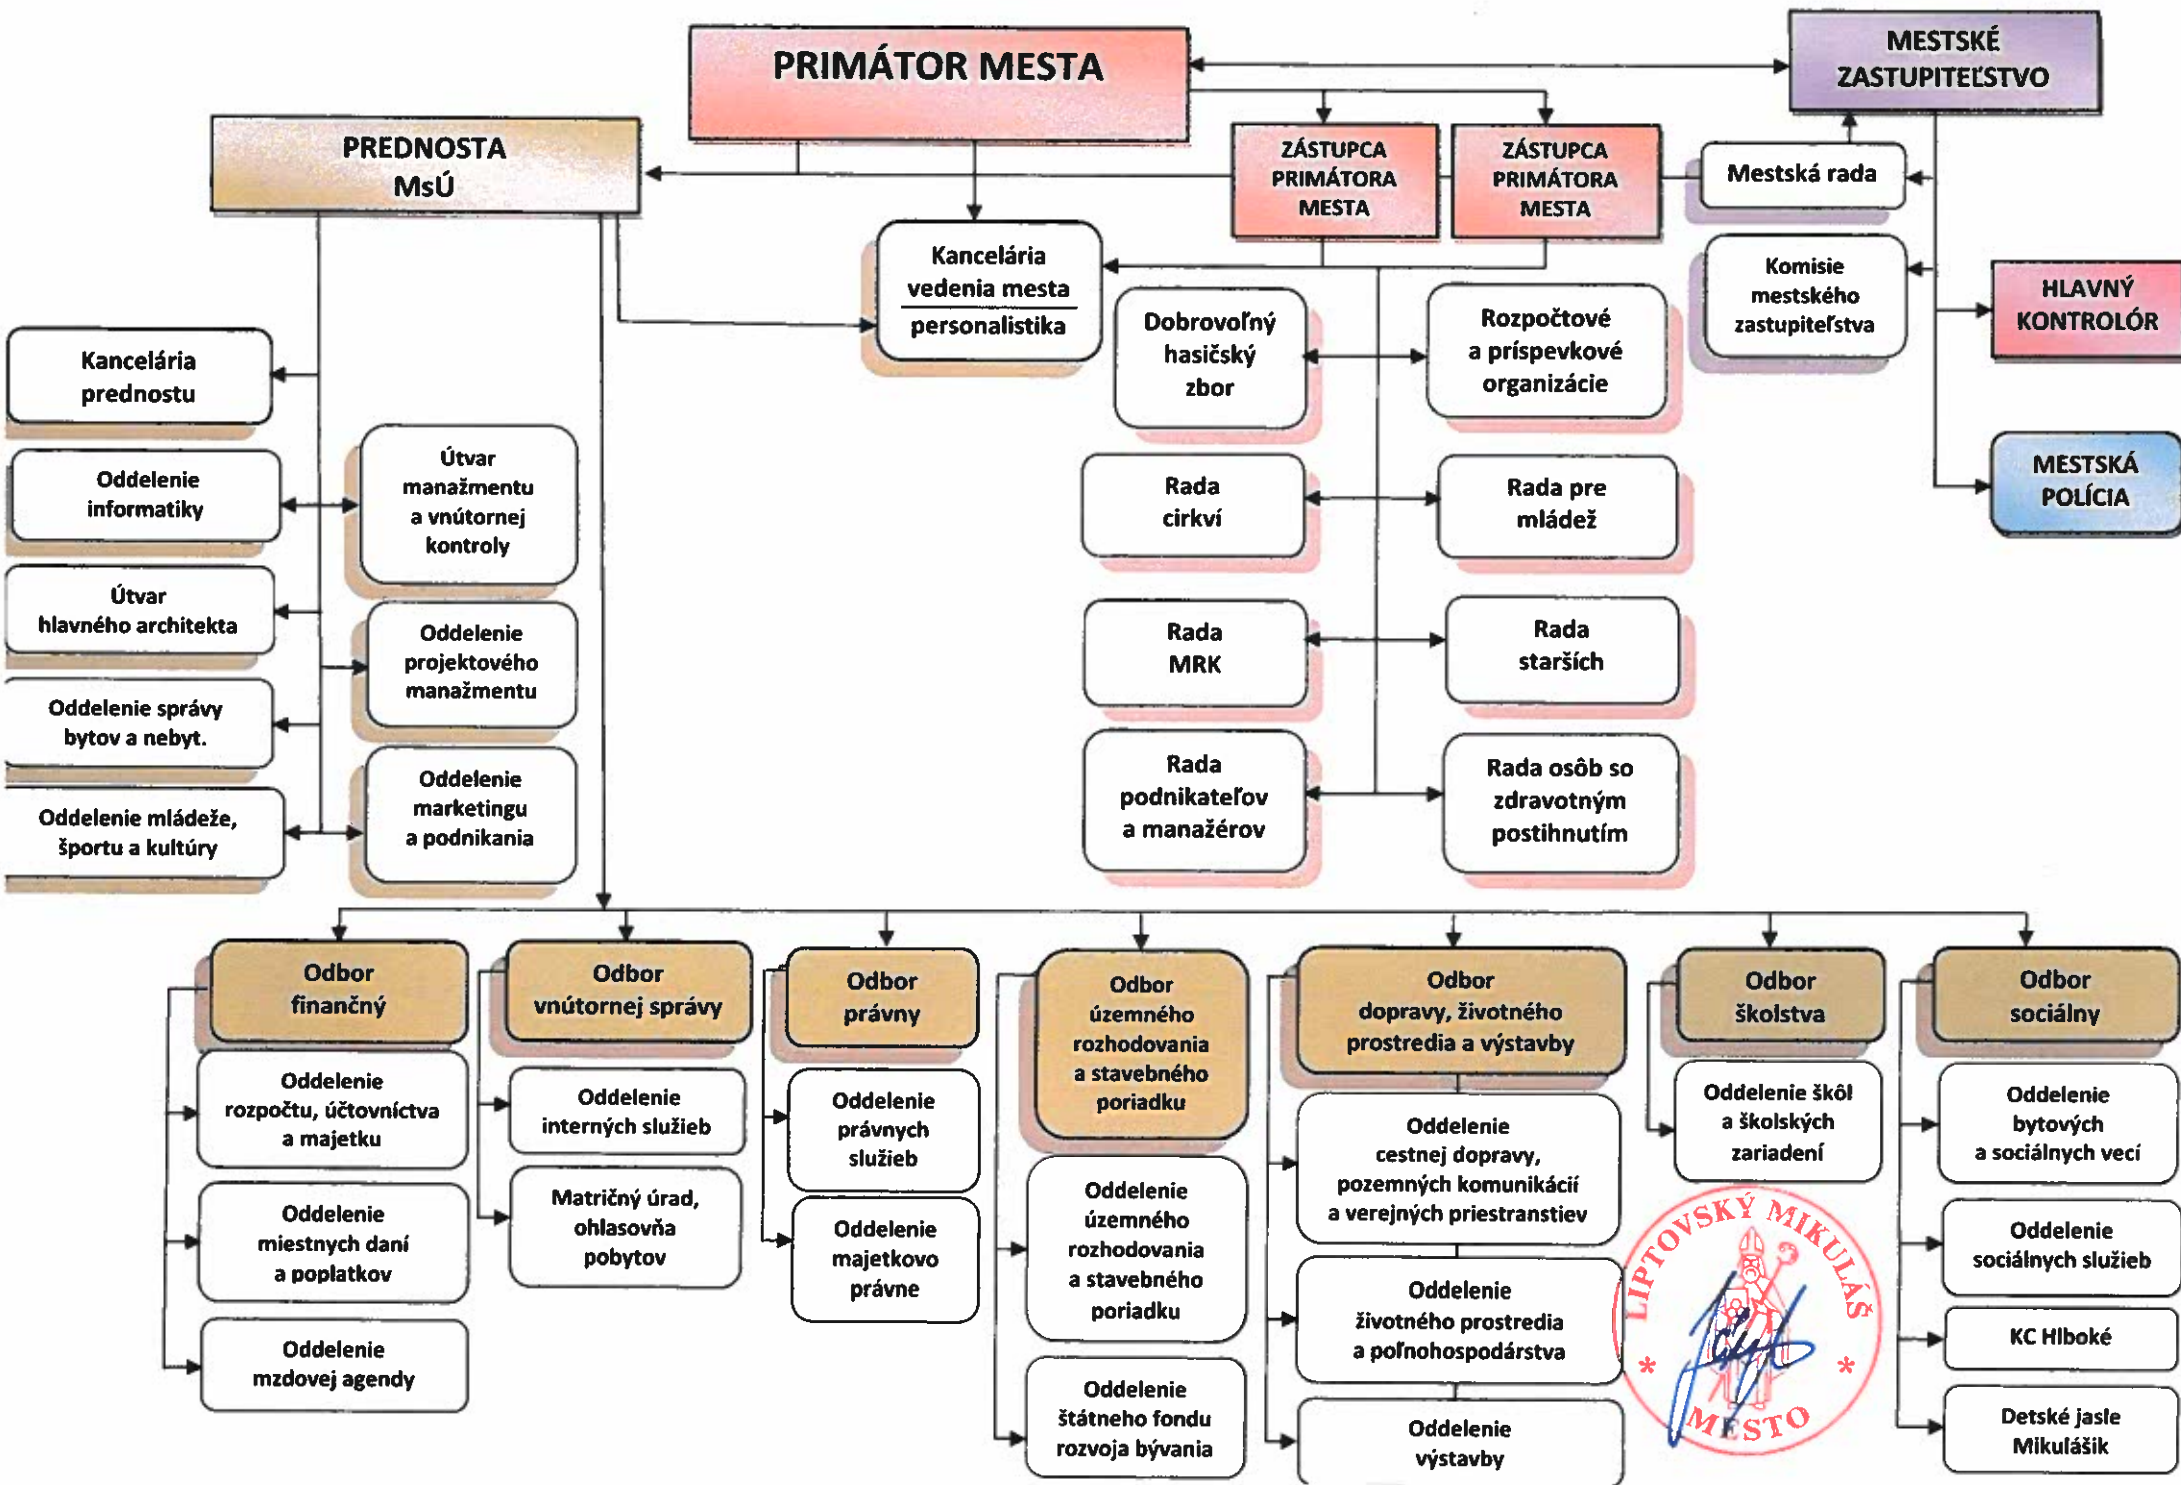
PRIMÁTOR MESTA

MESTSKÉ ZASTUPITEĽSTVO

PREDNOSTA MsÚ

ZÁSTUPCA PRIMÁTORA MESTA

ZÁSTUPCA PRIMÁTORA MESTA

Mestská rada

Kancelária vedenia mesta
personalistika

Komisie mestského zastupiteľstva

HLAVNÝ KONTROLÓR

Dobrovoľný hasičský zbor

Rozpočtové a príspevkové organizácie

MESTSKÁ POLÍCIA

Kancelária prednostu

Oddelenie informatiky

Útvar manažmentu a vnútornej kontroly

Útvar hlavného architekta

Oddelenie projektového manažmentu

Oddelenie správy bytov a nebyt.

Oddelenie marketingu a podnikania

Oddelenie mládeže, športu a kultúry

Rada cirkví

Rada pre mládež

Rada MRK

Rada starších

Rada podnikateľov a manažérov

Rada osôb so zdravotným postihnutím

Odbor finančný

Oddelenie rozpočtu, účtovníctva a majetku

Oddelenie miestnych daní a poplatkov

Oddelenie mzdovej agendy

Odbor vnútornej správy

Oddelenie interných služieb

Matričný úrad, ohlasovňa pobytov

Odbor právny

Oddelenie právnych služieb

Oddelenie majetkovo právne

Odbor územného rozhodovania a stavebného poriadku

Oddelenie územného rozhodovania a stavebného poriadku

Oddelenie štátneho fondu rozvoja bývania

Odbor dopravy, životného prostredia a výstavby

Oddelenie cestnej dopravy, pozemných komunikácií a verejných priestranstiev

Oddelenie životného prostredia a poľnohospodárstva

Oddelenie výstavby

Odbor školstva

Oddelenie škôl a školských zariadení

Odbor sociálny

Oddelenie bytových a sociálnych vecí

Oddelenie sociálnych služieb

KC Hlboké

Detské jasle Mikulášik

LIPTOVSKÝ MIKULÁŠ * MESTO *